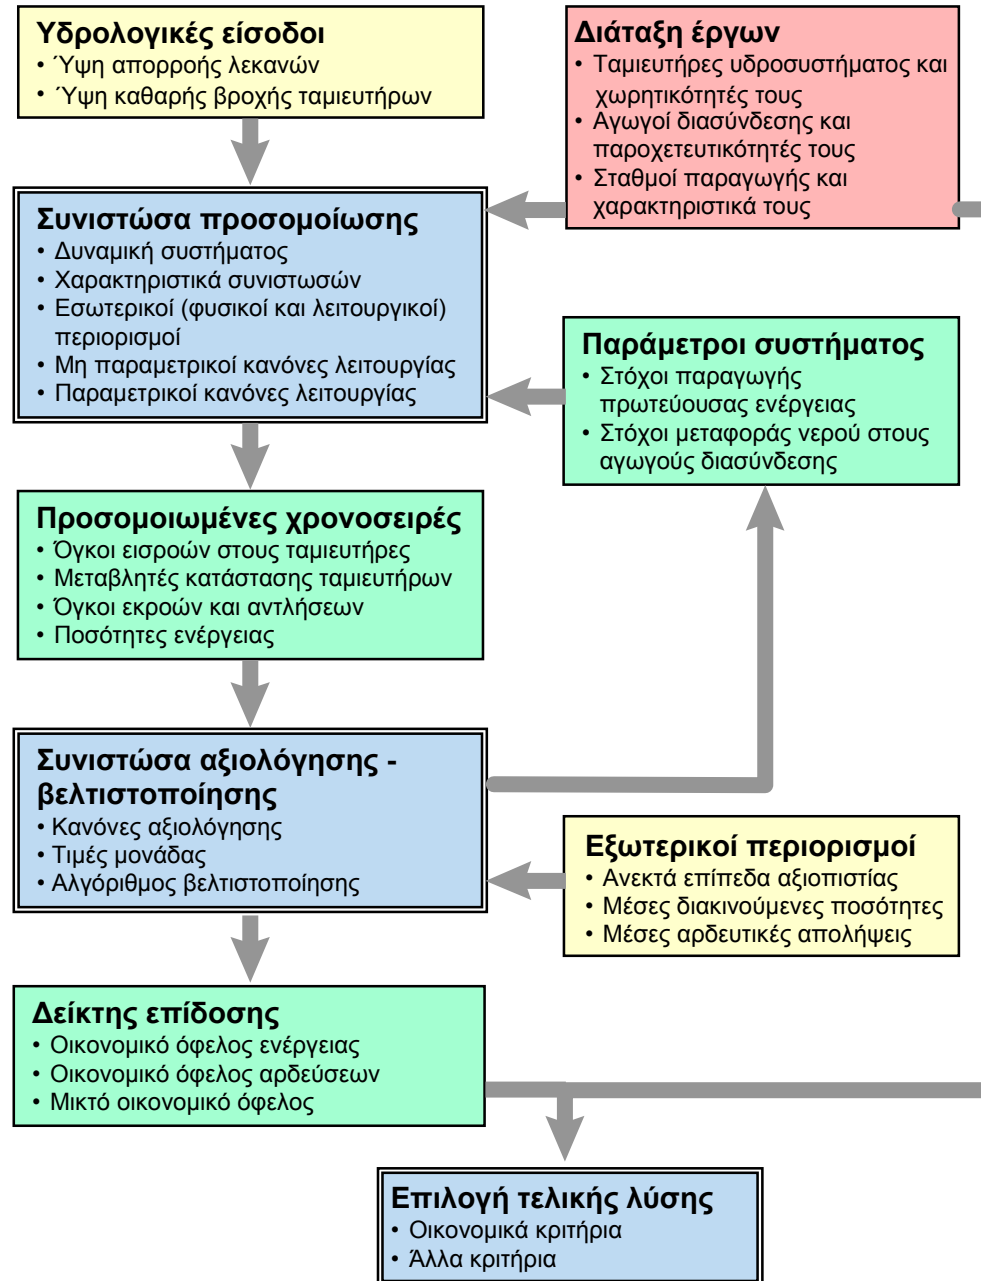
Υδρολογικές είσοδοι
• Ύψη απορροής λεκανών
• Ύψη καθαρής βροχής ταμιευτήρων

Διάταξη έργων
• Ταμιευτήρες υδροσυστήματος και χωρητικότητές τους
• Αγωγοί διασύνδεσης και παροχετευτικότητές τους
• Σταθμοί παραγωγής και χαρακτηριστικά τους

Συνιστώσα προσομοίωσης
• Δυναμική συστήματος
• Χαρακτηριστικά συνιστωσών
• Εσωτερικοί (φυσικοί και λειτουργικοί) περιορισμοί
• Μη παραμετρικοί κανόνες λειτουργίας
• Παραμετρικοί κανόνες λειτουργίας

Παράμετροι συστήματος
• Στόχοι παραγωγής πρωτεύουσας ενέργειας
• Στόχοι μεταφοράς νερού στους αγωγούς διασύνδεσης

Προσομοιωμένες χρονοσειρές
• Όγκοι εισροών στους ταμιευτήρες
• Μεταβλητές κατάστασης ταμιευτήρων
• Όγκοι εκροών και αντλήσεων
• Ποσότητες ενέργειας

Συνιστώσα αξιολόγησης - βελτιστοποίησης
• Κανόνες αξιολόγησης
• Τιμές μονάδας
• Αλγόριθμος βελτιστοποίησης

Εξωτερικοί περιορισμοί
• Ανεκτά επίπεδα αξιοπιστίας
• Μέσες διακινούμενες ποσότητες
• Μέσες αρδευτικές απολήψεις

Δείκτης επίδοσης
• Οικονομικό όφελος ενέργειας
• Οικονομικό όφελος αρδεύσεων
• Μικτό οικονομικό όφελος

Επιλογή τελικής λύσης
• Οικονομικά κριτήρια
• Άλλα κριτήρια